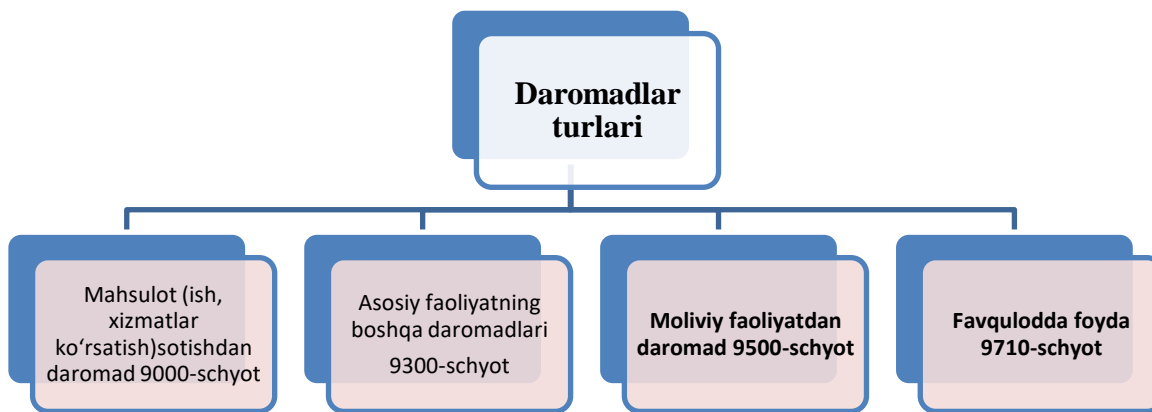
Daromadlar turlari

Mahsulot (ish, xizmatlar ko‘rsatish)sotishdan daromad 9000-schyot

Asosiy faoliyatning boshqa daromadlari 9300-schyot

Moliviy faoliyatdan daromad 9500-schyot

Favqulodda foyda 9710-schyot